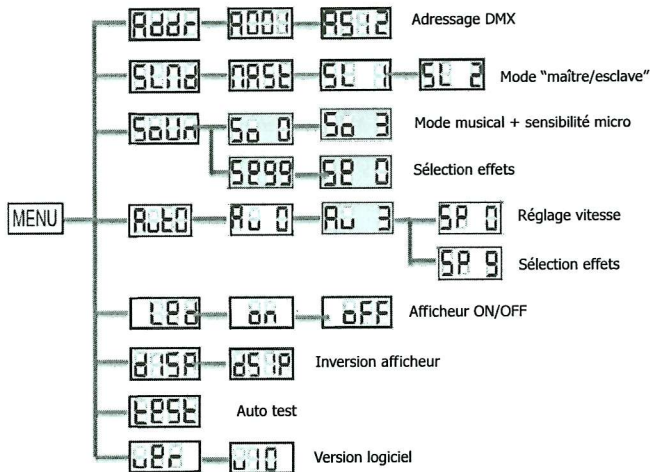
MENU

Addr — A001 — A512 Adressage DMX

SLNd — MASt — SL 1 — SL 2 Mode "maître/esclave"

SoUn — So 0 — So 3 Mode musical + sensibilité micro

SE99 — SE 0 Sélection effets

AutO — Au 0 — Au 3 — SP 0 Réglage vitesse

SP 9 Sélection effets

LEd — on — oFF Afficheur ON/OFF

dISP — dSIP Inversion afficheur

tESt Auto test

UEr — U10 Version logiciel